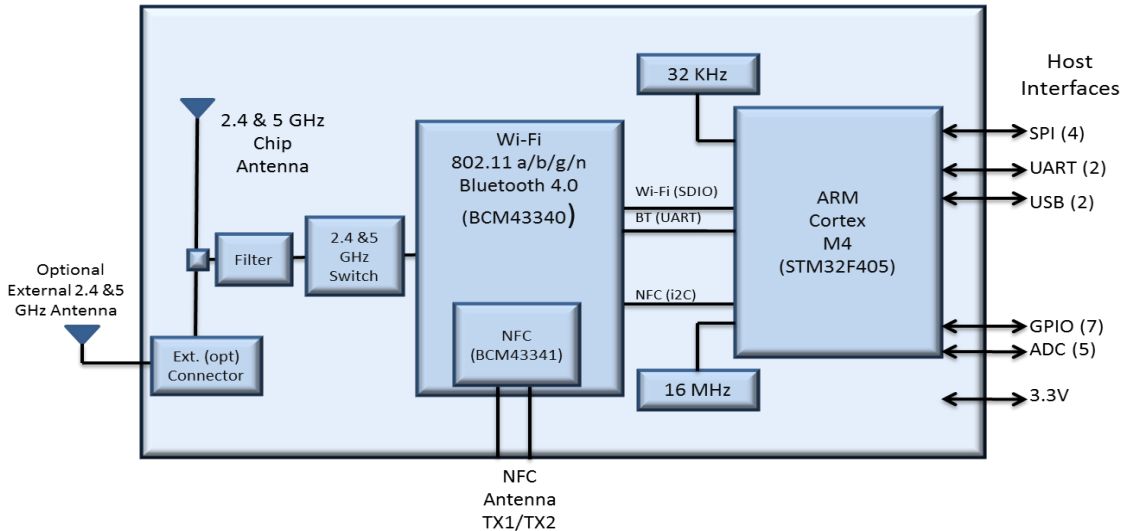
Optional External 2.4 &5 GHz Antenna

2.4 & 5 GHz Chip Antenna

Filter

2.4 &5 GHz Switch

Ext. (opt) Connector

Wi-Fi 802.11 a/b/g/n Bluetooth 4.0 (BCM43340)

NFC (BCM43341)

NFC Antenna TX1/TX2

Wi-Fi (SDIO)

BT (UART)

NFC (i2C)

32 KHz

16 MHz

ARM Cortex M4 (STM32F405)

Host Interfaces

SPI (4)

UART (2)

USB (2)

GPIO (7)

ADC (5)

3.3V